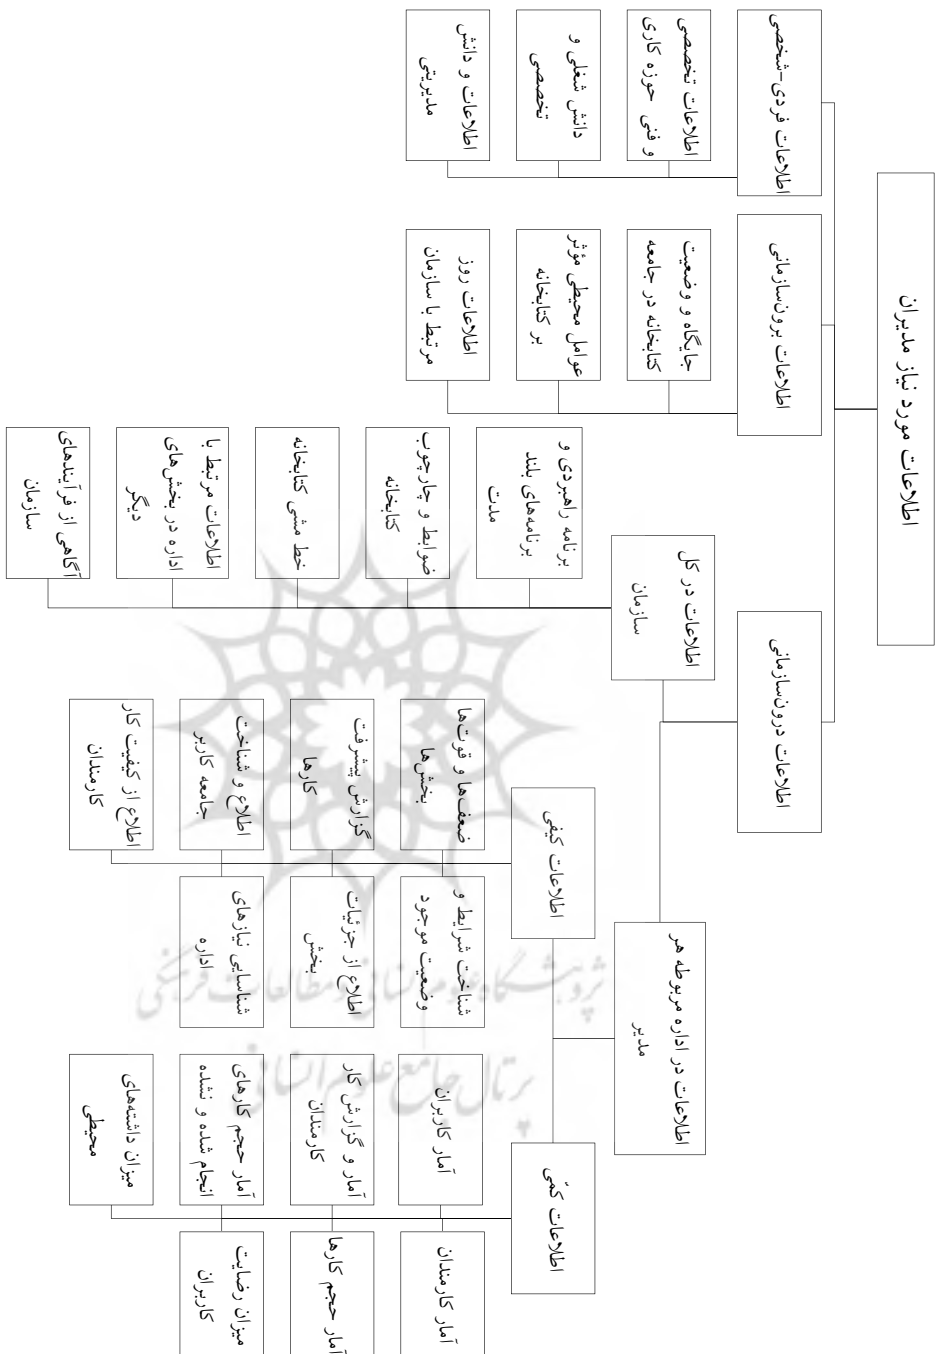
اطلاعات مورد نیاز مدیران

اطلاعات فردی-شخصی

اطلاعات تخصصی و فنی حوزه کاری

دانش شغلی و تخصصی

اطلاعات و دانش مدیریتی

اطلاعات برون‌سازمانی

جایگاه و وضعیت کتابخانه در جامعه

عوامل محیطی مؤثر بر کتابخانه

اطلاعات روز مرتبط با سازمان

اطلاعات درون‌سازمانی

اطلاعات در کل سازمان

برنامه راهبردی و برنامه‌های بلند مدت

ضوابط و چارچوب کتابخانه

خط مشی کتابخانه

اطلاعات مرتبط با اداره در بخش‌های دیگر

آگاهی از فرآیندهای سازمان

اطلاعات در اداره مربوطه هر مدیر

اطلاعات کیفی

ضعف‌ها و قوت‌ها بخش‌ها

گزارش پیشرفت کارها

اطلاع و شناخت جامعه کاربر

اطلاع از کیفیت کار کارمندان

شناخت شرایط و وضعیت موجود

اطلاع از جزئیات بخش

شناسایی نیازهای اداره

اطلاعات کمّی

آمار کاربران

آمار و گزارش کار کارمندان

آمار حجم کارهای انجام شده و نشده

میزان داشته‌های محیطی

آمار کارمندان

آمار حجم کارها

میزان رضایت کاربران

پژوهشگاه علوم انسانی و مطالعات فرهنگی
پرتال جامع علوم انسانی